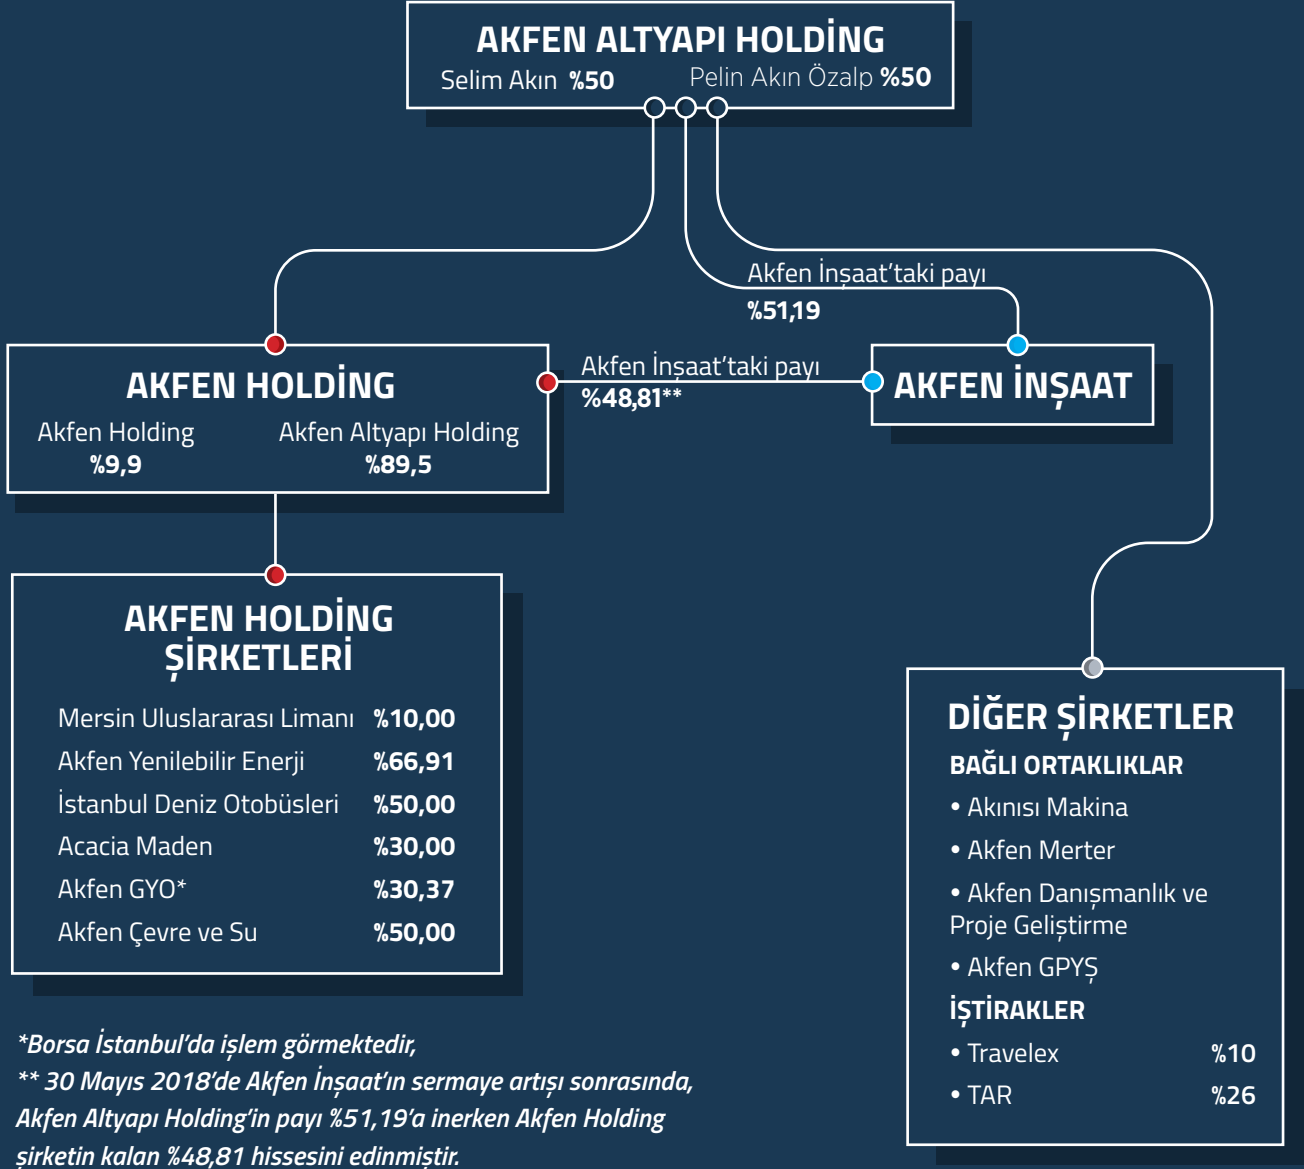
AKFEN ALTYAPI HOLDİNG
Selim Akın %50 Pelin Akın Özalp %50

Akfen İnşaat'taki payı
%51,19

AKFEN HOLDİNG
Akfen Holding %9,9
Akfen Altyapı Holding %89,5

Akfen İnşaat'taki payı
%48,81**

AKFEN İNŞAAT

AKFEN HOLDİNG ŞİRKETLERİ

| | |
|---|---|
| Mersin Uluslararası Limanı | %10,00 |
| Akfen Yenilebilir Enerji | %66,91 |
| İstanbul Deniz Otobüsleri | %50,00 |
| Acacia Maden | %30,00 |
| Akfen GYO* | %30,37 |
| Akfen Çevre ve Su | %50,00 |

DİĞER ŞİRKETLER
BAĞLI ORTAKLIKLAR
• Akınısı Makina
• Akfen Merter
• Akfen Danışmanlık ve Proje Geliştirme
• Akfen GPYŞ
İŞTİRAKLER
• Travelex %10
• TAR %26

*Borsa İstanbul'da işlem görmektedir,
** 30 Mayıs 2018'de Akfen İnşaat'ın sermaye artışı sonrasında, Akfen Altyapı Holding'in payı %51,19'a inerken Akfen Holding şirketin kalan %48,81 hissesini edinmiştir.